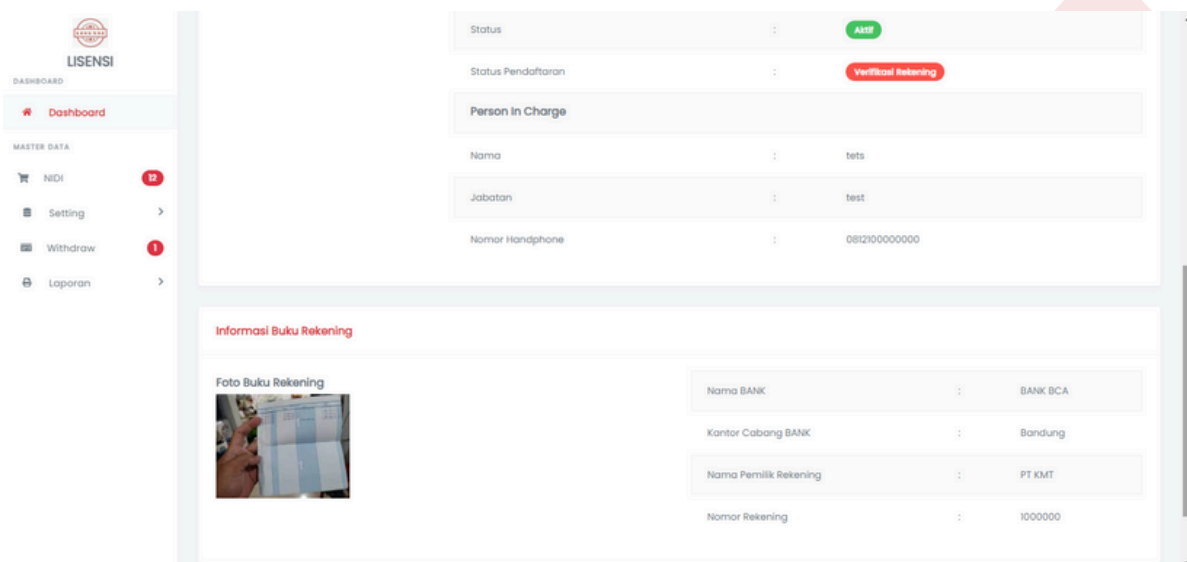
LISENSI

DASHBOARD

Dashboard

MASTER DATA

NIDI 12

Setting

Withdraw 1

Laporan

| | | |
|---|---|---|
| Status | : | Aktif |
| Status Pendaftaran | : | Verifikasi Rekening |

Person In Charge

| | | |
|---|---|---|
| Nama | : | tets |
| Jabatan | : | test |
| Nomor Handphone | : | 0812100000000 |

Informasi Buku Rekening

Foto Buku Rekening

| | | |
|---|---|---|
| Nama BANK | : | BANK BCA |
| Kantor Cabang BANK | : | Bandung |
| Nama Pemilik Rekening | : | PT KMT |
| Nomor Rekening | : | 1000000 |